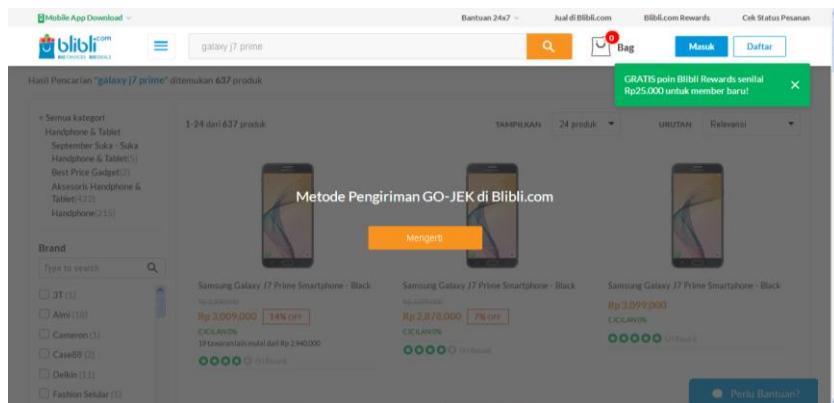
Mobile App Download

Bantuan 24x7

Jual di Blibli.com

Blibli.com Rewards

Cek Status Pesanan

blibli.com

galaxy j7 prime

0

Bag

Masuk

Daftar

Hasil Pencarian "galaxy j7 prime" ditemukan 637 produk

GRATIS poin Blibli Rewards senilai Rp25.000 untuk member baru!

×

« Semua kategori

Handphone & Tablet

September Suka - Suka Handphone & Tablet(5)

Best Price Gadget(2)

Aksesoris Handphone & Tablet(422)

Handphone(215)

1-24 dari 637 produk

TAMPILKAN

24 produk

URUTAN

Relevansi

Metode Pengiriman GO-JEK di Blibli.com

Mengerti

Brand

Type to search

3T (1)

Almi (18)

Cameron (1)

Case88 (2)

Delkin (11)

Fashion Selular (1)

Samsung Galaxy J7 Prime Smartphone - Black

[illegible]

Rp 3.009.000

14% OFF

CICILAN 0%

18 bulan cicilan mulai dari Rp 2.940.000

(9 Ulasan)

Samsung Galaxy J7 Prime Smartphone - Black

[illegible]

Rp 2.878.000

7% OFF

CICILAN 0%

(4 Ulasan)

Samsung Galaxy J7 Prime Smartphone - Black

Rp 3.099.000

CICILAN 0%

(1 Ulasan)

Perlu Bantuan?